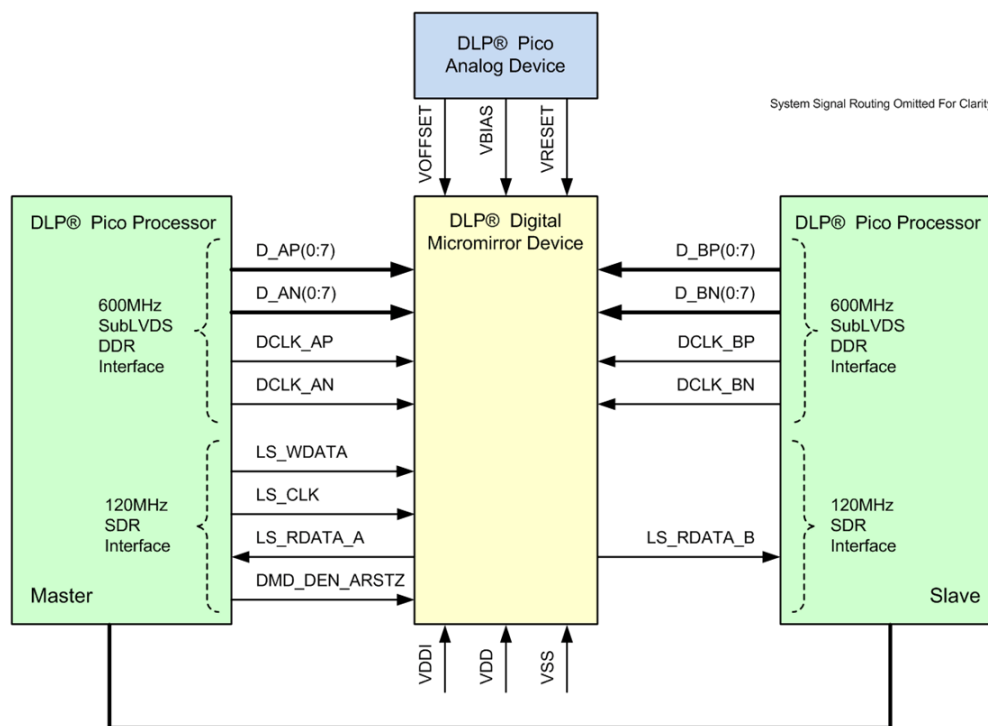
DLP® Pico
Analog Device

System Signal Routing Omitted For Clarit

VOFFSET
VBIAS
VRESET

DLP® Pico Processor

600MHz
SubLVDS
DDR
Interface

120MHz
SDR
Interface

Master

D_AP(0:7)
D_AN(0:7)
DCLK_AP
DCLK_AN
LS_WDATA
LS_CLK
LS_RDATA_A
DMD_DEN_ARSTZ

DLP® Digital
Micromirror Device

D_BP(0:7)
D_BN(0:7)
DCLK_BP
DCLK_BN
LS_RDATA_B

DLP® Pico Processor

600MHz
SubLVDS
DDR
Interface

120MHz
SDR
Interface

Slave

VDDI
VDD
VSS